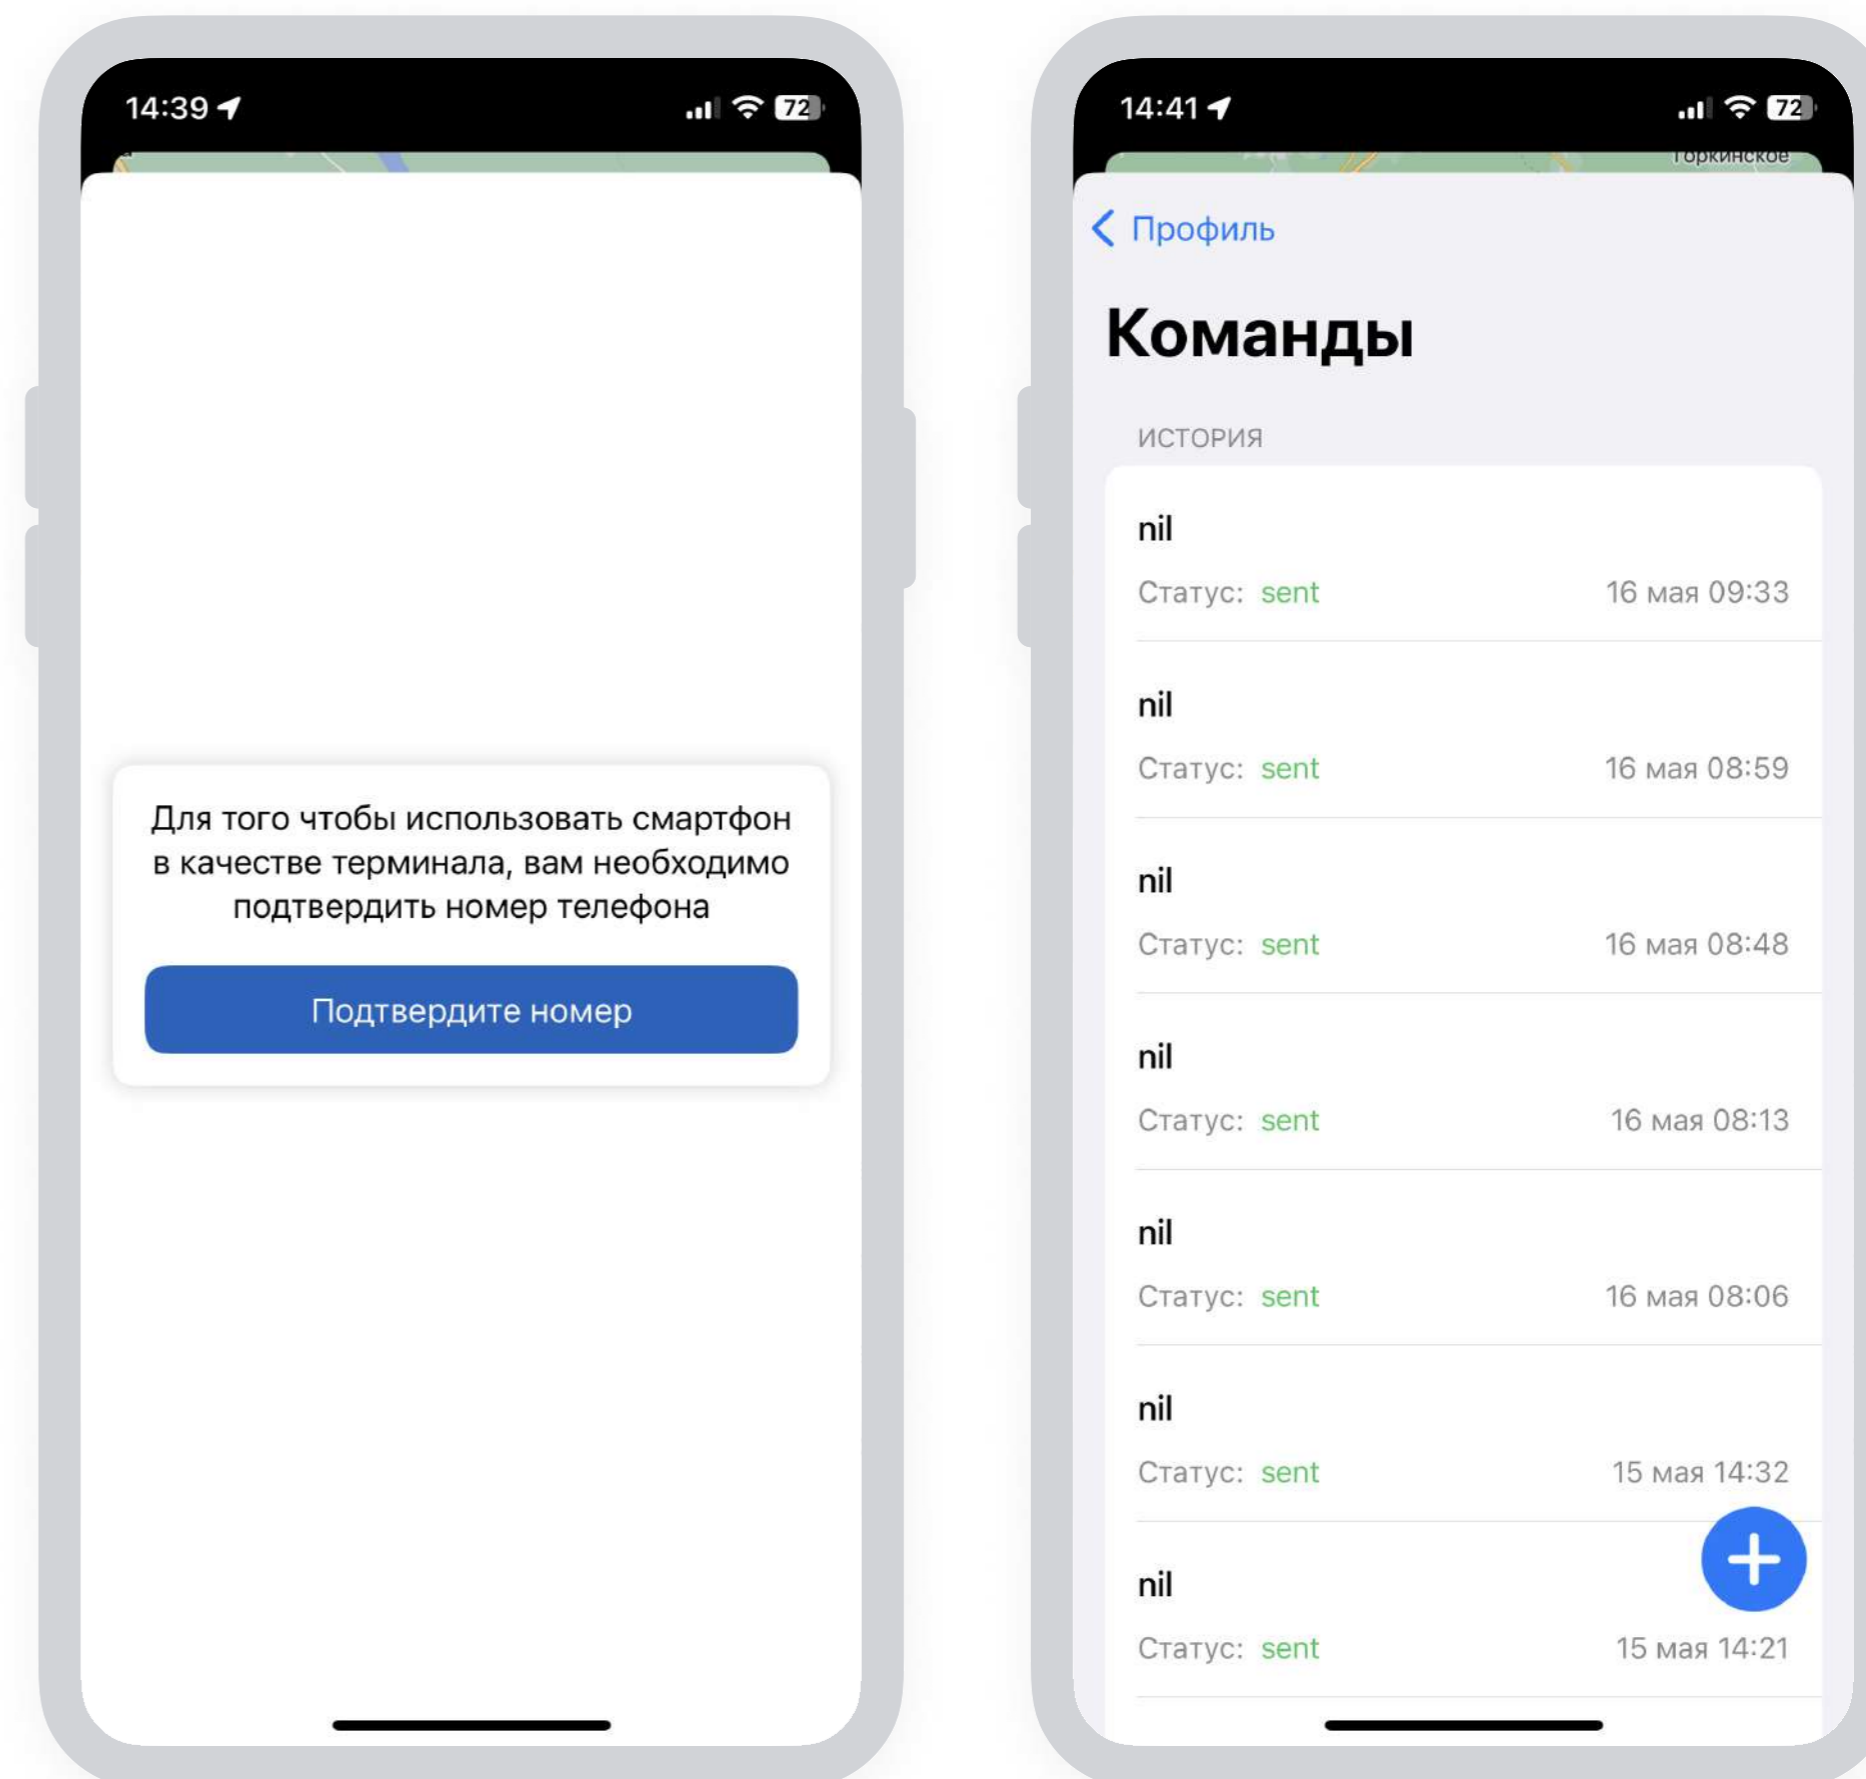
14:39

72

Для того чтобы использовать смартфон в качестве терминала, вам необходимо подтвердить номер телефона

Подтвердите номер

14:41

72

Горкинское

Профиль

Команды

ИСТОРИЯ

nil
Статус: sent 16 мая 09:33

nil
Статус: sent 16 мая 08:59

nil
Статус: sent 16 мая 08:48

nil
Статус: sent 16 мая 08:13

nil
Статус: sent 16 мая 08:06

nil
Статус: sent 15 мая 14:32

nil
Статус: sent 15 мая 14:21